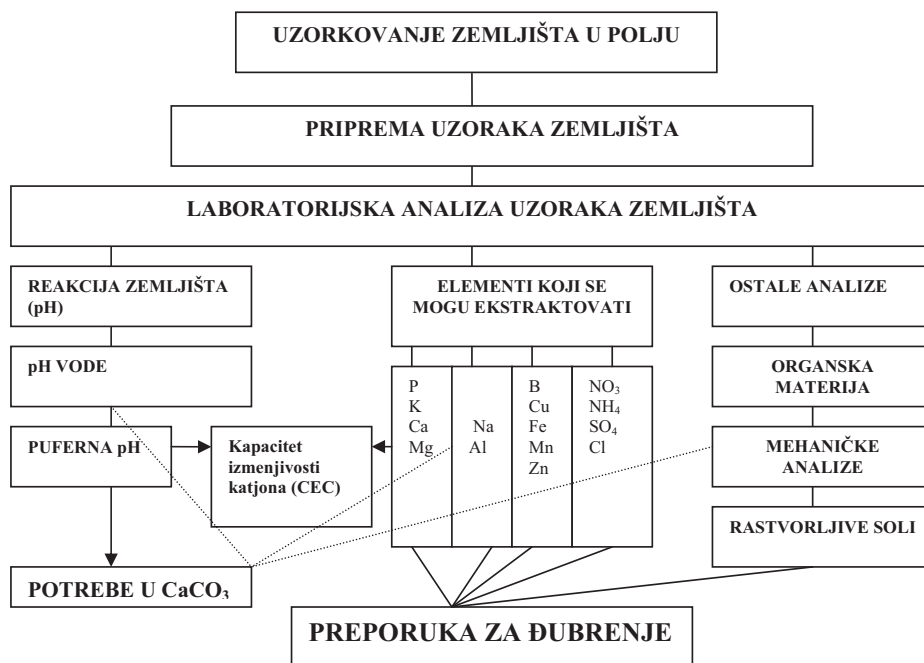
UZORKOVANJE ZEMLJIŠTA U POLJU

PRIPREMA UZORAKA ZEMLJIŠTA

LABORATORIJSKA ANALIZA UZORAKA ZEMLJIŠTA

REAKCIJA ZEMLJIŠTA (pH)

ELEMENTI KOJI SE MOGU EKSTRAKTOVATI

OSTALE ANALIZE

pH VODE

P
K
Ca
Mg

Na
Al

B
Cu
Fe
Mn
Zn

$NO_3$
$NH_4$
$SO_4$
Cl

ORGANSKA MATERIJA

PUFERNA pH

Kapacitet izmenjivosti katjona (CEC)

MEHANIČKE ANALIZE

RASTVORLJIVE SOLI

POTREBE U $CaCO_3$

PREPORUKA ZA ĐUBRENJE